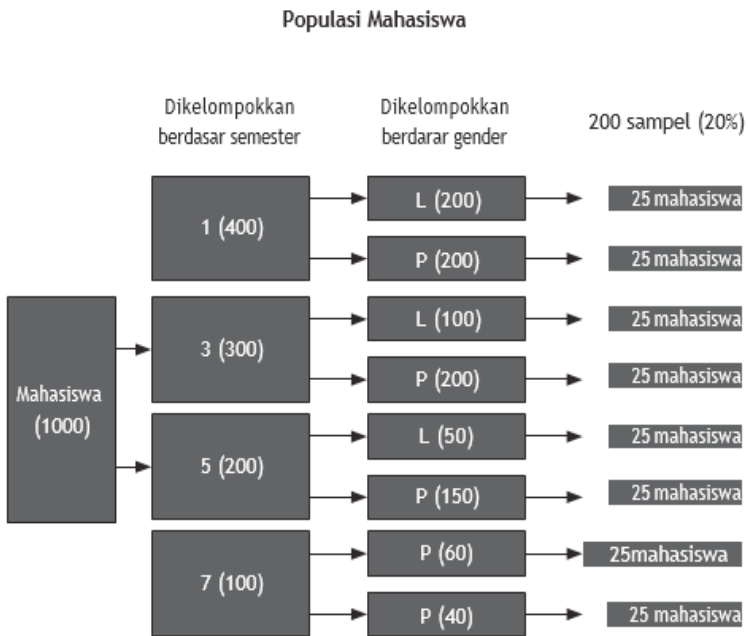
Populasi Mahasiswa

Dikelompokkan berdasar semester

Dikelompokkan berdarar gender

200 sampel (20%)

Mahasiswa (1000)

1 (400)

L (200)

25 mahasiswa

P (200)

25 mahasiswa

3 (300)

L (100)

25 mahasiswa

P (200)

25 mahasiswa

5 (200)

L (50)

25 mahasiswa

P (150)

25 mahasiswa

7 (100)

P (60)

25mahasiswa

P (40)

25 mahasiswa